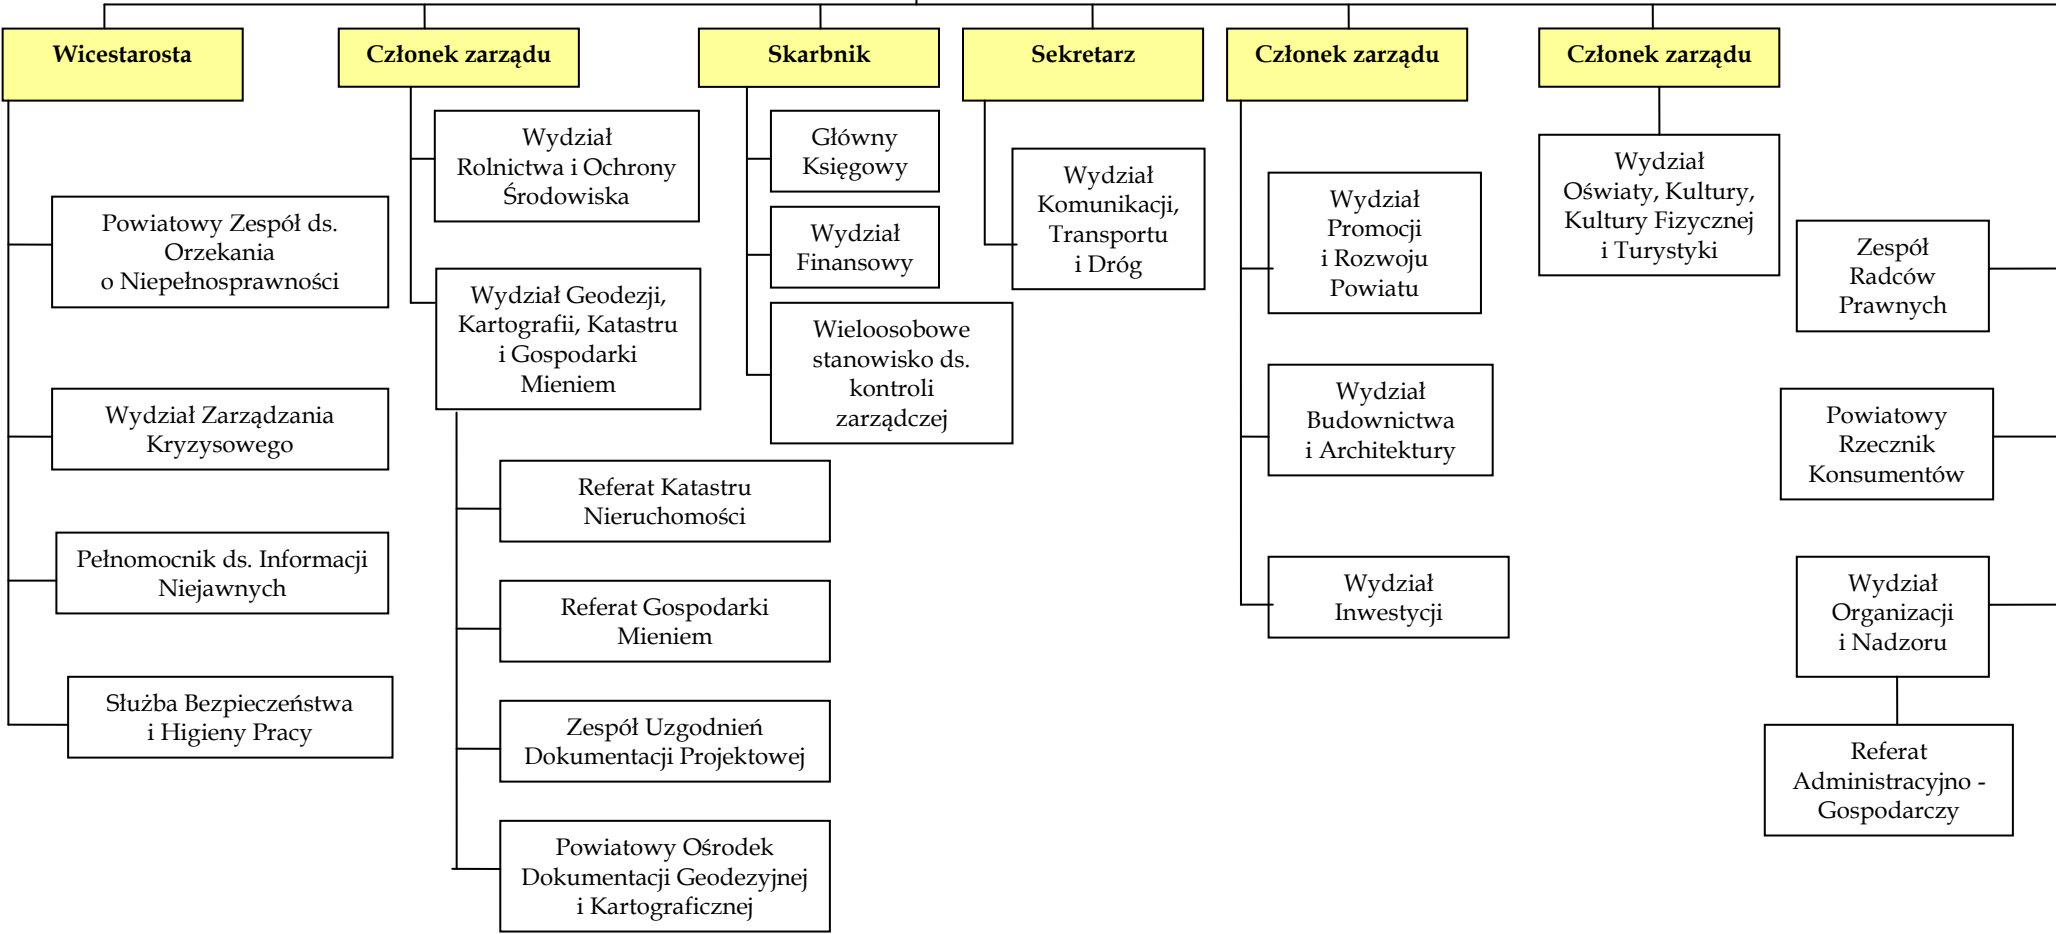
Wicestarosta

Powiatowy Zespół ds. Orzekania o Niepełnosprawności

Wydział Zarządzania Kryzysowego

Pełnomocnik ds. Informacji Niejawnych

Służba Bezpieczeństwa i Higieny Pracy

Członek zarządu

Wydział Rolnictwa i Ochrony Środowiska

Wydział Geodezji, Kartografii, Katastru i Gospodarki Mieniem

Referat Katastru Nieruchomości

Referat Gospodarki Mieniem

Zespół Uzgodnień Dokumentacji Projektowej

Powiatowy Ośrodek Dokumentacji Geodezyjnej i Kartograficznej

Skarbnik

Główny Księgowy

Wydział Finansowy

Wieloosobowe stanowisko ds. kontroli zarządczej

Sekretarz

Wydział Komunikacji, Transportu i Dróg

Członek zarządu

Wydział Promocji i Rozwoju Powiatu

Wydział Budownictwa i Architektury

Wydział Inwestycji

Członek zarządu

Wydział Oświaty, Kultury, Kultury Fizycznej i Turystyki

Zespół Radców Prawnych

Powiatowy Rzecznik Konsumentów

Wydział Organizacji i Nadzoru

Referat Administracyjno - Gospodarczy